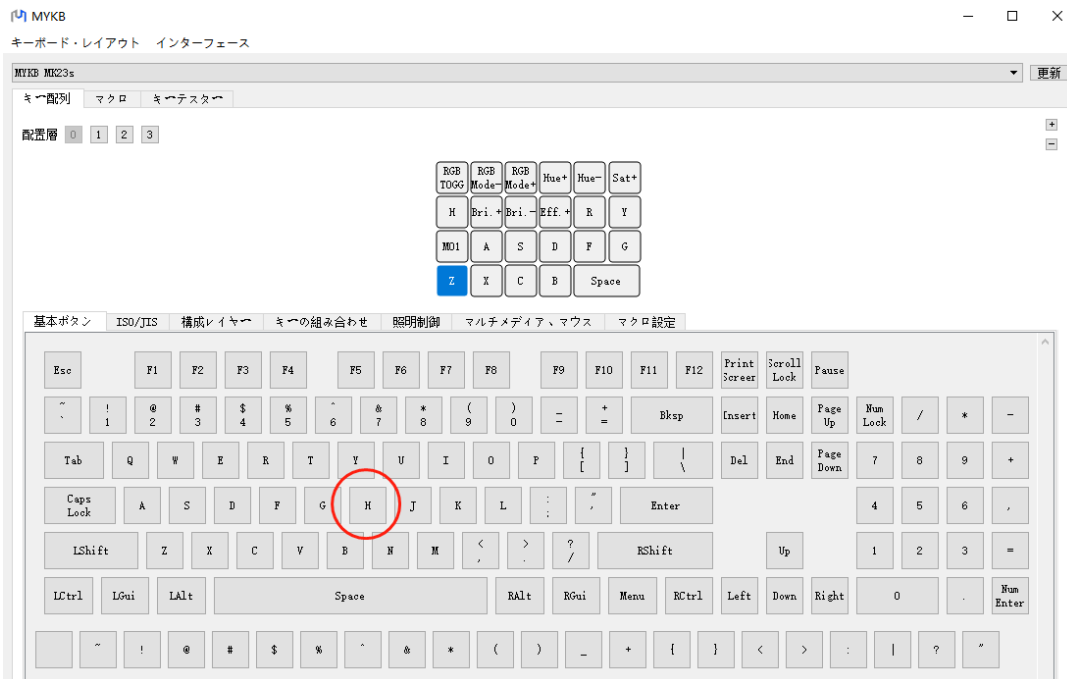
MYKB

キーボード・レイアウト　インターフェース

MYKB MK23s

更新

キー配列　マクロ　キーテスター

配置層 0 1 2 3

+
−

| RGB TOGG | RGB Mode− | RGB Mode+ | Hue+ | Hue− | Sat+ |
|---|---|---|---|---|---|
| H | Bri.+ | Bri.− | Eff.+ | R | Y |
| MO1 | A | S | D | F | G |
| Z | X | C | B | Space | |

基本ボタン　ISO/JIS　構成レイヤー　キーの組み合わせ　照明制御　マルチメディア、マウス　マクロ設定

Esc F1 F2 F3 F4 F5 F6 F7 F8 F9 F10 F11 F12 Print Screen Scroll Lock Pause

~ ` ! 1 @ 2 # 3 $ 4 % 5 ^ 6 & 7 * 8 ( 9 ) 0 _ − + = Bksp Insert Home Page Up Num Lock / * −

Tab Q W E R T Y U I O P { [ } ] | \ Del End Page Down 7 8 9 +

Caps Lock A S D F G H J K L : ; " ' Enter 4 5 6 ,

LShift Z X C V B N M < , > . ? / RShift Up 1 2 3 =

LCtrl LGui LAlt Space RAlt RGui Menu RCtrl Left Down Right 0 . Num Enter

~ ! @ # $ % ^ & * ( ) _ + { } < > : | ? "